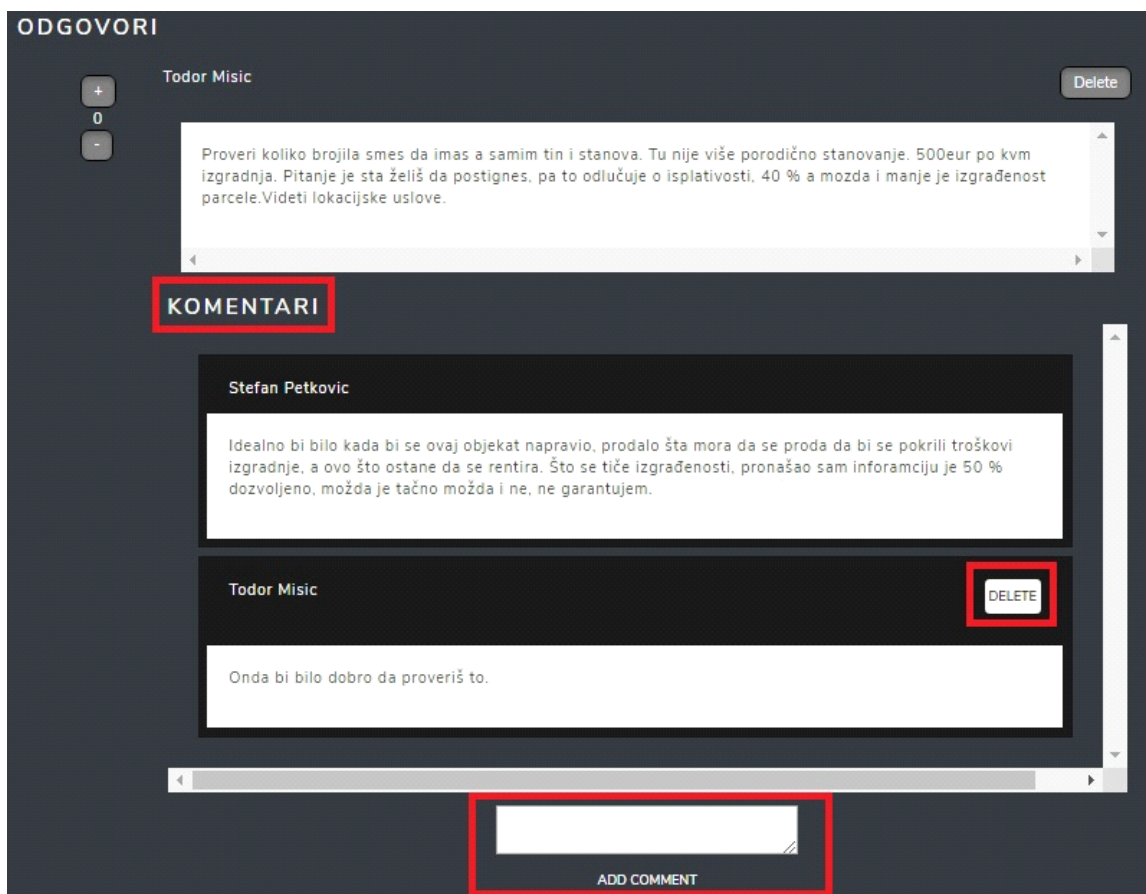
ODGOVORI

+
0
-

Todor Misic

Delete

Proveri koliko brojila smes da imas a samim tin i stanova. Tu nije više porodično stanovanje. 500eur po kvm izgradnja. Pitanje je sta želiš da postignes, pa to odlučuje o isplativosti. 40 % a mozda i manje je izgrađenost parcele.Videti lokacijske uslove.

KOMENTARI

Stefan Petkovic

Idealno bi bilo kada bi se ovaj objekat napravio, prodalo šta mora da se proda da bi se pokrili troškovi izgradnje, a ovo što ostane da se rentira. Što se tiče izgrađenosti, pronašao sam inforamciju je 50 % dozvoljeno, možda je tačno možda i ne, ne garantujem.

Todor Misic

DELETE

Onda bi bilo dobro da proveriš to.

ADD COMMENT